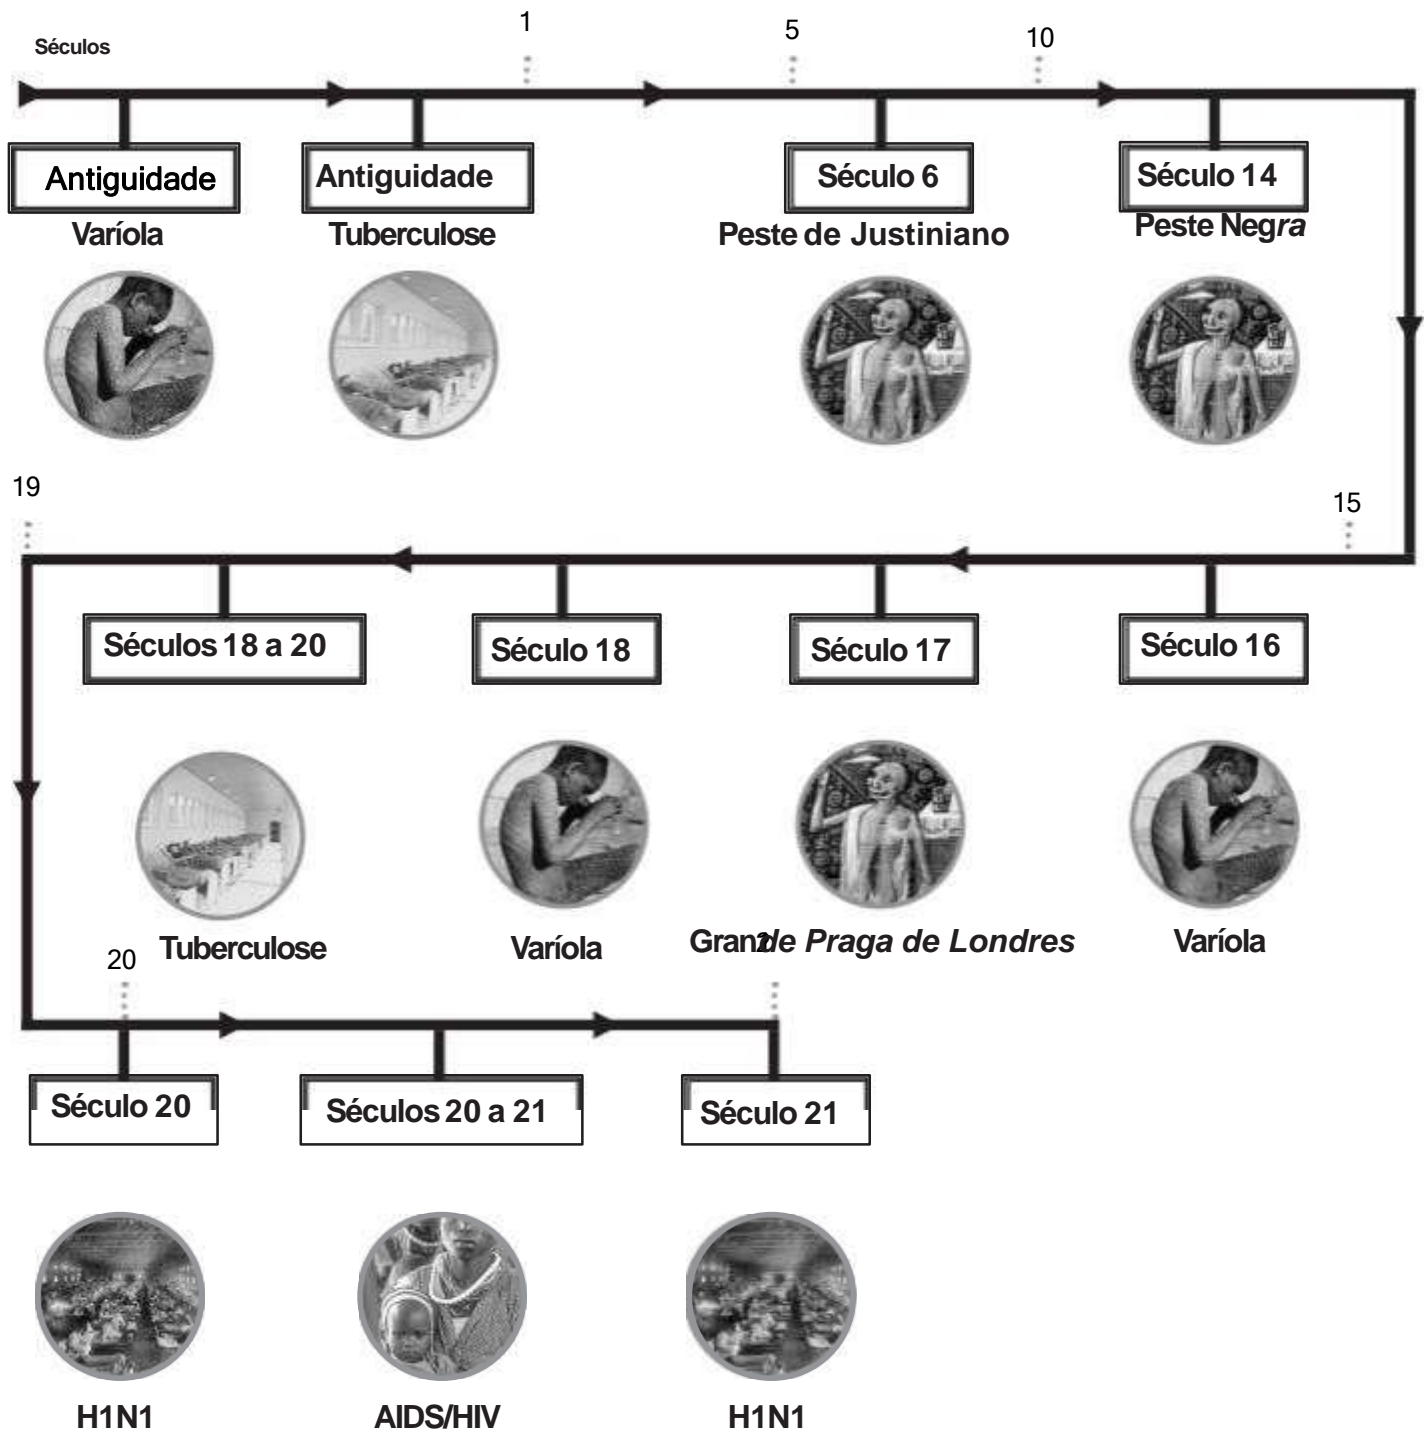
Séculos

1

5

10

Antiguidade
Varíola

Antiguidade
Tuberculose

Século 6
Peste de Justiniano

Século 14
Peste Negra

19

15

Séculos 18 a 20

Século 18

Século 17

Século 16

Tuberculose

Varíola

Gran2de Praga de Londres

Varíola

20

Século 20

Séculos 20 a 21

Século 21

H1N1

AIDS/HIV

H1N1